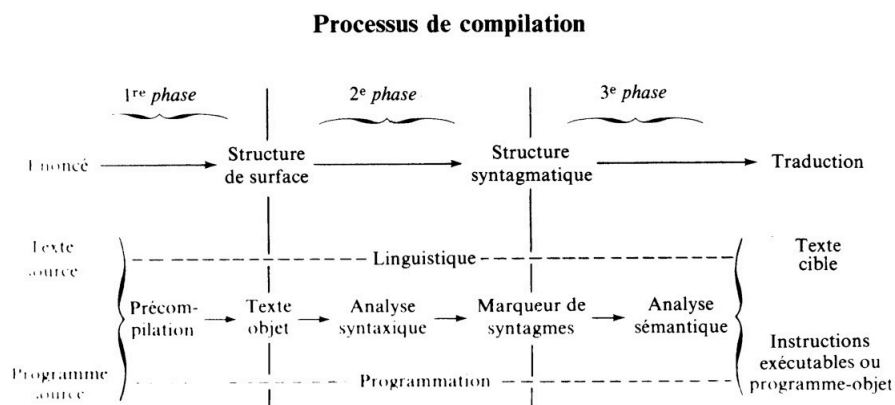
**Processus de compilation**

$1^{re}$ *phase*

$2^{e}$ *phase*

$3^{e}$ *phase*

Énoncé → Structure de surface → Structure syntagmatique → Traduction

Texte source

Linguistique

Texte cible

Précompilation → Texte objet → Analyse syntaxique → Marqueur de syntagmes → Analyse sémantique

Instructions exécutables ou programme-objet

Programme source

Programmation